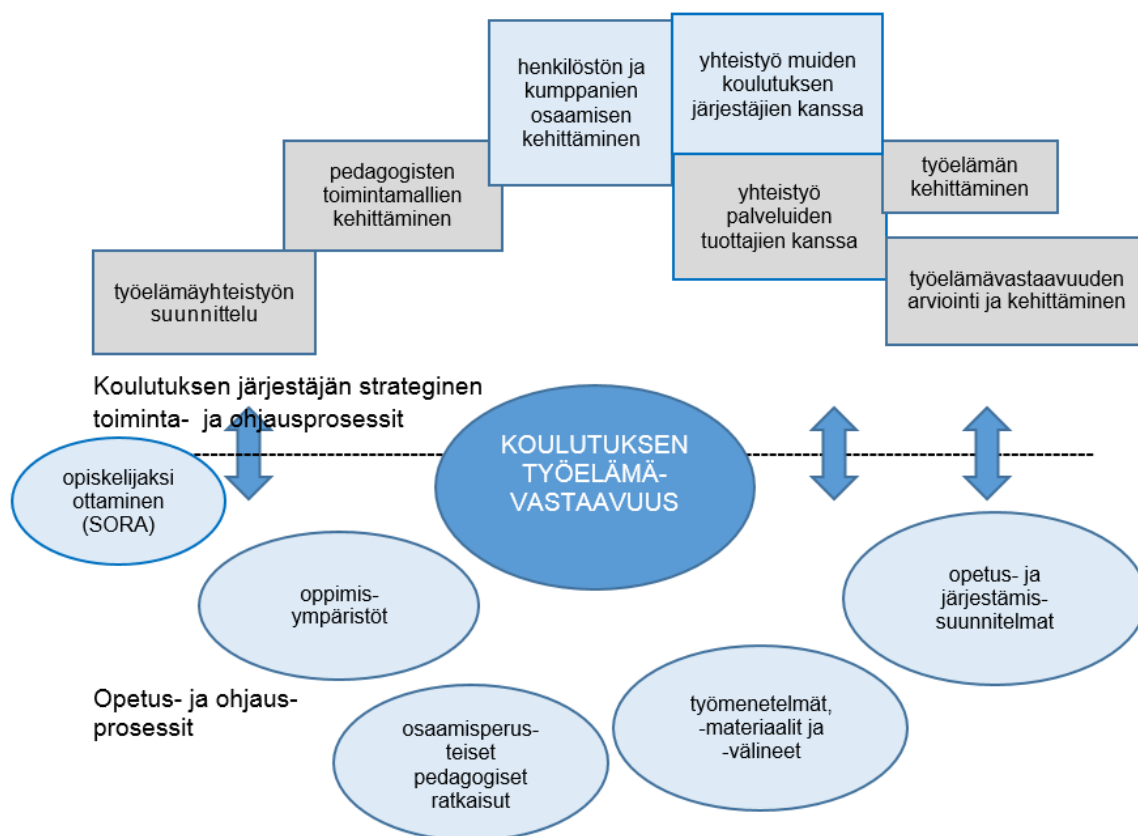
työelämäyhteistyön suunnittelu

pedagogisten toimintamallien kehittäminen

henkilöstön ja kumppanien osaamisen kehittäminen

yhteistyö muiden koulutuksen järjestäjien kanssa

yhteistyö palveluiden tuottajien kanssa

työelämän kehittäminen

työelämävastaavuuden arviointi ja kehittäminen

Koulutuksen järjestäjän strateginen toiminta- ja ohjausprosessit

opiskelijaksi ottaminen (SORA)

KOULUTUKSEN TYÖELÄMÄ-VASTAAVUUS

oppimis-ympäristöt

opetus- ja järjestämis-suunnitelmat

Opetus- ja ohjaus-prosessit

osaamisperus-teiset pedagogiset ratkaisut

työmenetelmät, -materiaalit ja -välineet